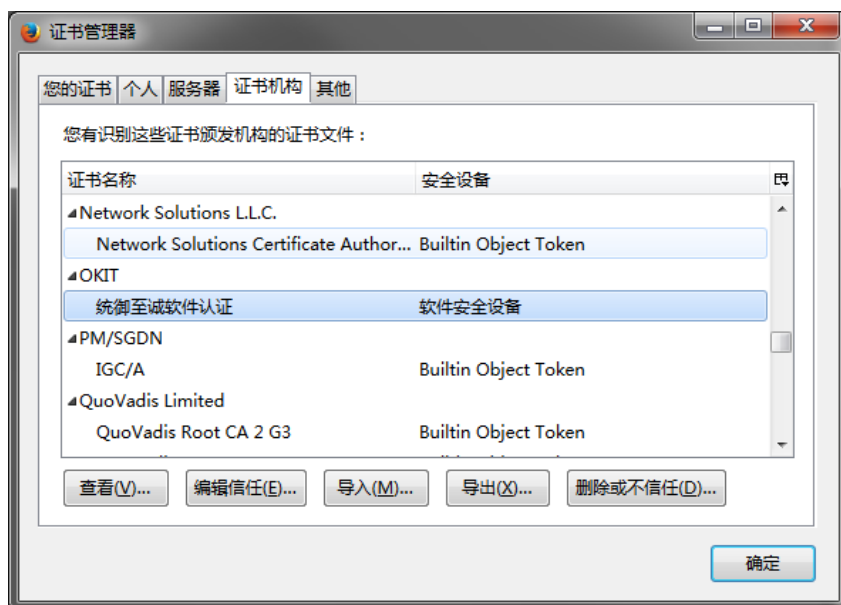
证书管理器

您的证书 | 个人 | 服务器 | 证书机构 | 其他

您有识别这些证书颁发机构的证书文件：

| 证书名称 | 安全设备 |
|---|---|
| ◢Network Solutions L.L.C. | |
| Network Solutions Certificate Author... | Builtin Object Token |
| ◢OKIT | |
| 统御至诚软件认证 | 软件安全设备 |
| ◢PM/SGDN | |
| IGC/A | Builtin Object Token |
| ◢QuoVadis Limited | |
| QuoVadis Root CA 2 G3 | Builtin Object Token |

查看(V)... 编辑信任(E)... 导入(M)... 导出(X)... 删除或不信任(D)...

确定